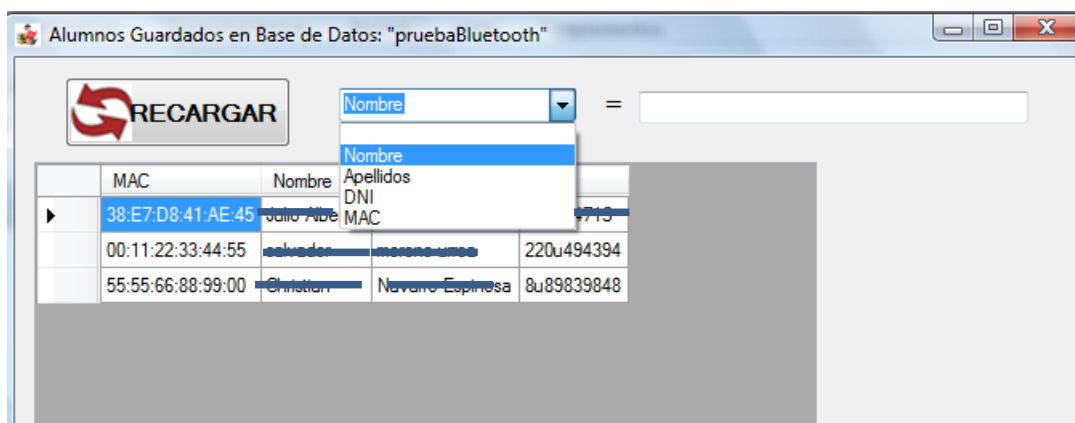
Alumnos Guardados en Base de Datos: "pruebaBluetooth"

RECARGAR

Nombre

=

Nombre
Apellidos
DNI
MAC

| | MAC | Nombre | | |
|---|---|---|---|---|
| ▸ | 38:E7:D8:41:AE:45 | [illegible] | | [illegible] |
| | 00:11:22:33:44:55 | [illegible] | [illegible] | 220u494394 |
| | 55:55:66:88:99:00 | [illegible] | Navarro Espinosa | 8u89839848 |